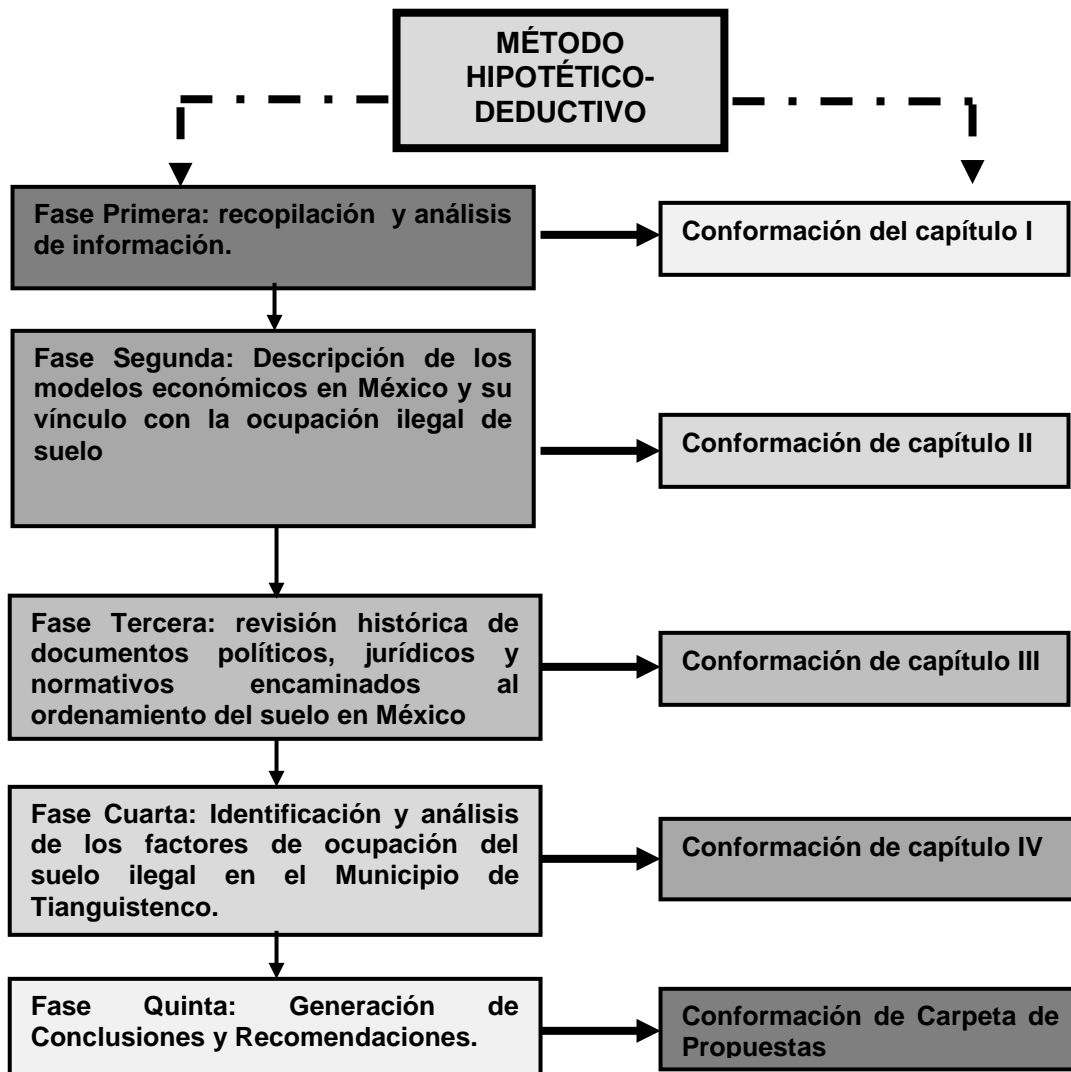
MÉTODO HIPOTÉTICO-DEDUCTIVO

Fase Primera: recopilación y análisis de información.

Conformación del capítulo I

Fase Segunda: Descripción de los modelos económicos en México y su vínculo con la ocupación ilegal de suelo

Conformación de capítulo II

Fase Tercera: revisión histórica de documentos políticos, jurídicos y normativos encaminados al ordenamiento del suelo en México

Conformación de capítulo III

Fase Cuarta: Identificación y análisis de los factores de ocupación del suelo ilegal en el Municipio de Tianguistenco.

Conformación de capítulo IV

Fase Quinta: Generación de Conclusiones y Recomendaciones.

Conformación de Carpeta de Propuestas